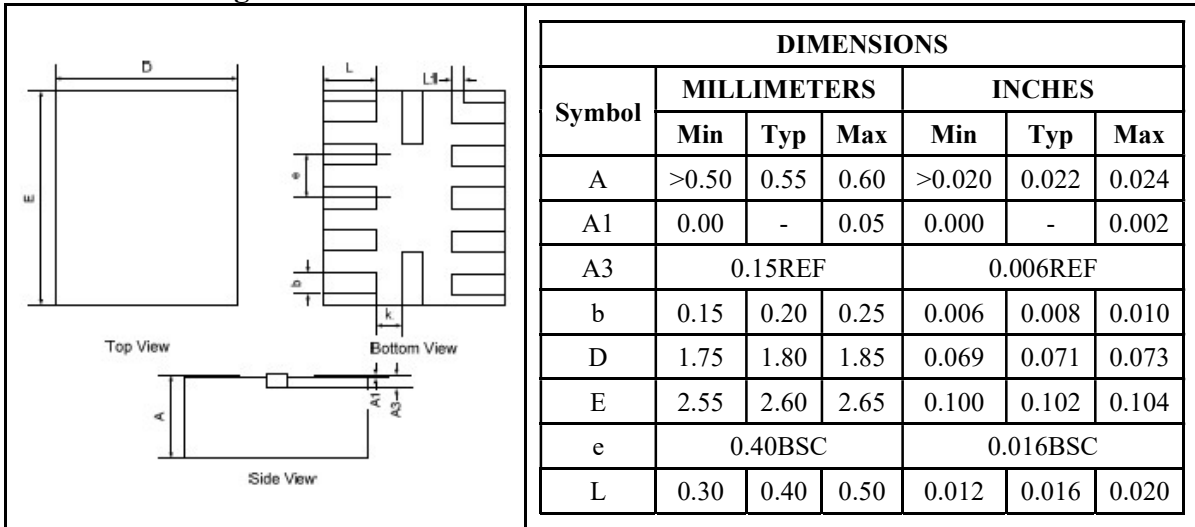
D
L
L1
E
e
b
k
Top View
Bottom View
A
A1
A3
Side View

| DIMENSIONS | | | | | | |
|---|---|---|---|---|---|---|
| Symbol | MILLIMETERS | | | INCHES | | |
| | Min | Typ | Max | Min | Typ | Max |
| A | >0.50 | 0.55 | 0.60 | >0.020 | 0.022 | 0.024 |
| A1 | 0.00 | - | 0.05 | 0.000 | - | 0.002 |
| A3 | 0.15REF | | | 0.006REF | | |
| b | 0.15 | 0.20 | 0.25 | 0.006 | 0.008 | 0.010 |
| D | 1.75 | 1.80 | 1.85 | 0.069 | 0.071 | 0.073 |
| E | 2.55 | 2.60 | 2.65 | 0.100 | 0.102 | 0.104 |
| e | 0.40BSC | | | 0.016BSC | | |
| L | 0.30 | 0.40 | 0.50 | 0.012 | 0.016 | 0.020 |